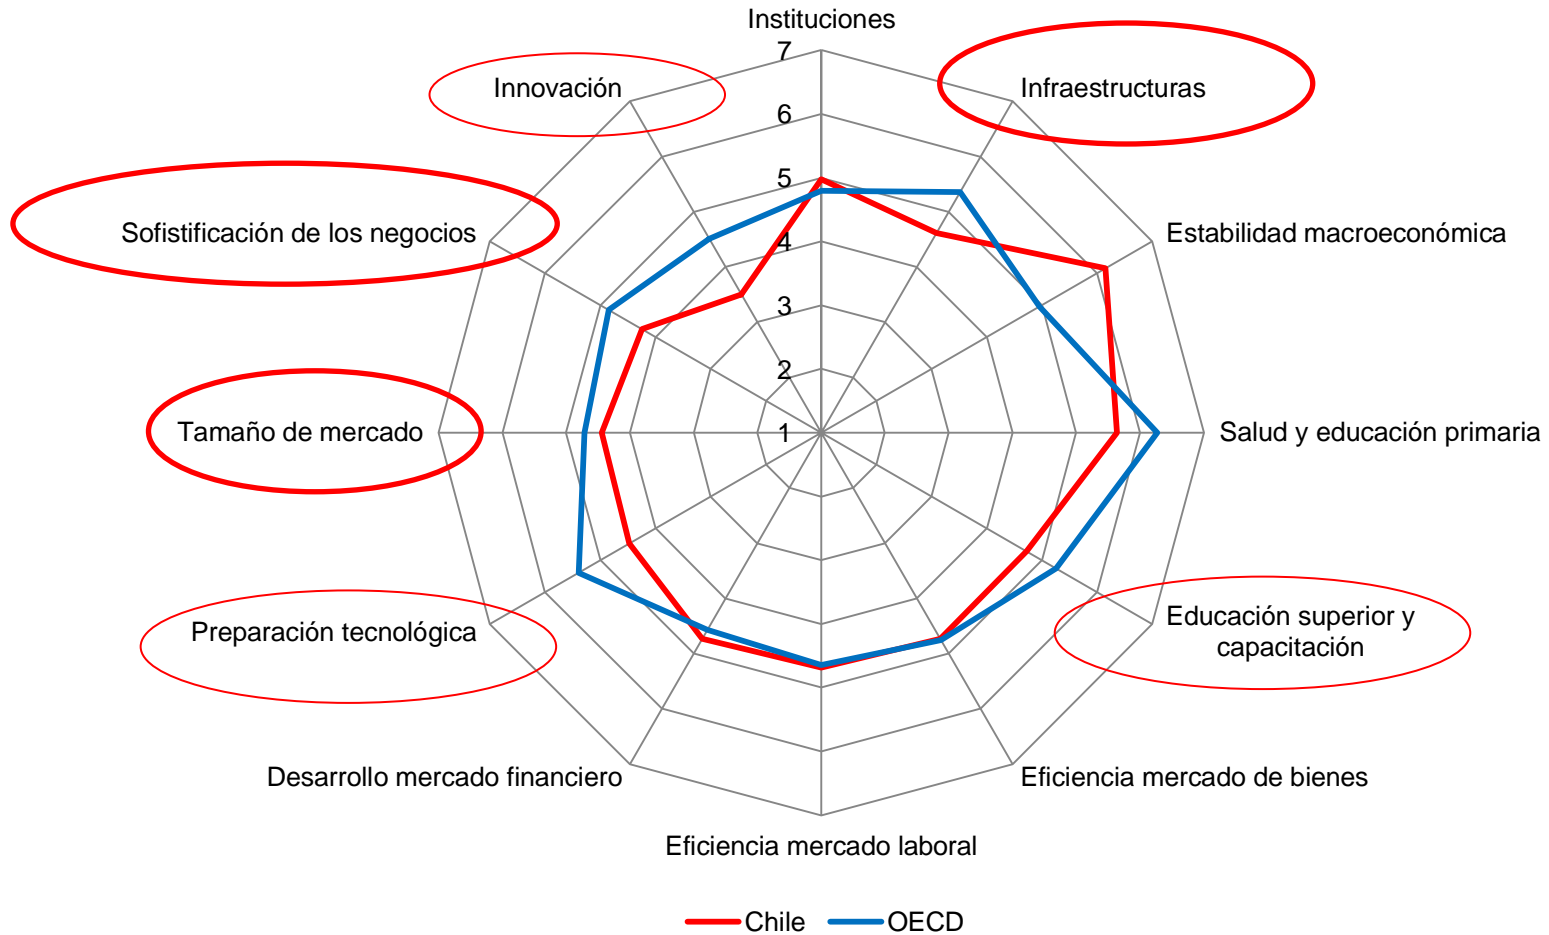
Instituciones
7
Innovación
Infraestructuras
6
5
Sofistificación de los negocios
4
Estabilidad macroeconómica
3
2
Tamaño de mercado
1
Salud y educación primaria
Preparación tecnológica
Educación superior y capacitación
Desarrollo mercado financiero
Eficiencia mercado de bienes
Eficiencia mercado laboral
Chile
OECD